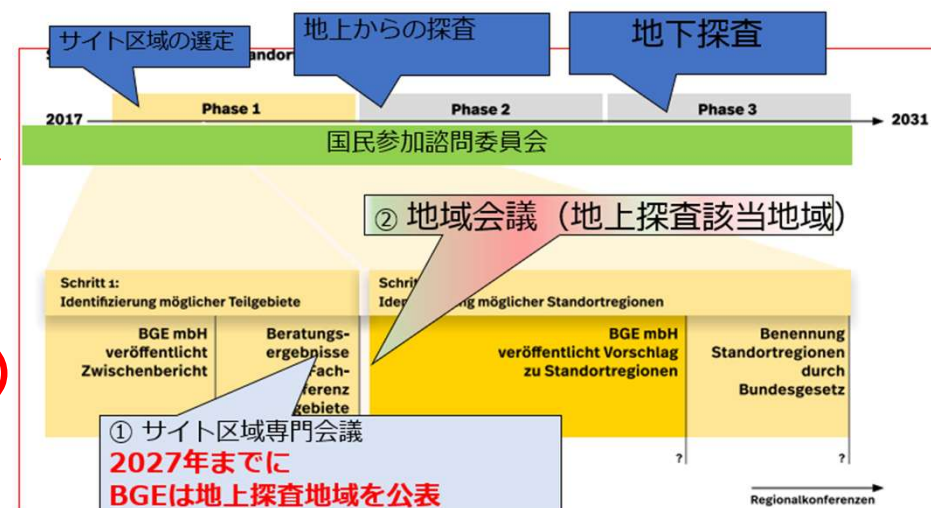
サイト区域の選定

S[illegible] andor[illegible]

地上からの探査

地下探査

2017

Phase 1

Phase 2

Phase 3

2031

国民参加諮問委員会

② 地域会議（地上探査該当地域）

Schritt 1:
Identifizierung möglicher Teilgebiete

Schri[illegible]
Ide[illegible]ng möglicher Standortregionen

BGE mbH veröffentlicht Zwischenbericht

Beratungsergebnisse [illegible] Fach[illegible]ferenz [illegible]gebiete

BGE mbH veröffentlicht Vorschlag zu Standortregionen

Benennung Standortregionen durch Bundesgesetz

① サイト区域専門会議
2027年までに
BGEは地上探査地域を公表

?

?

Regionalkonferenzen